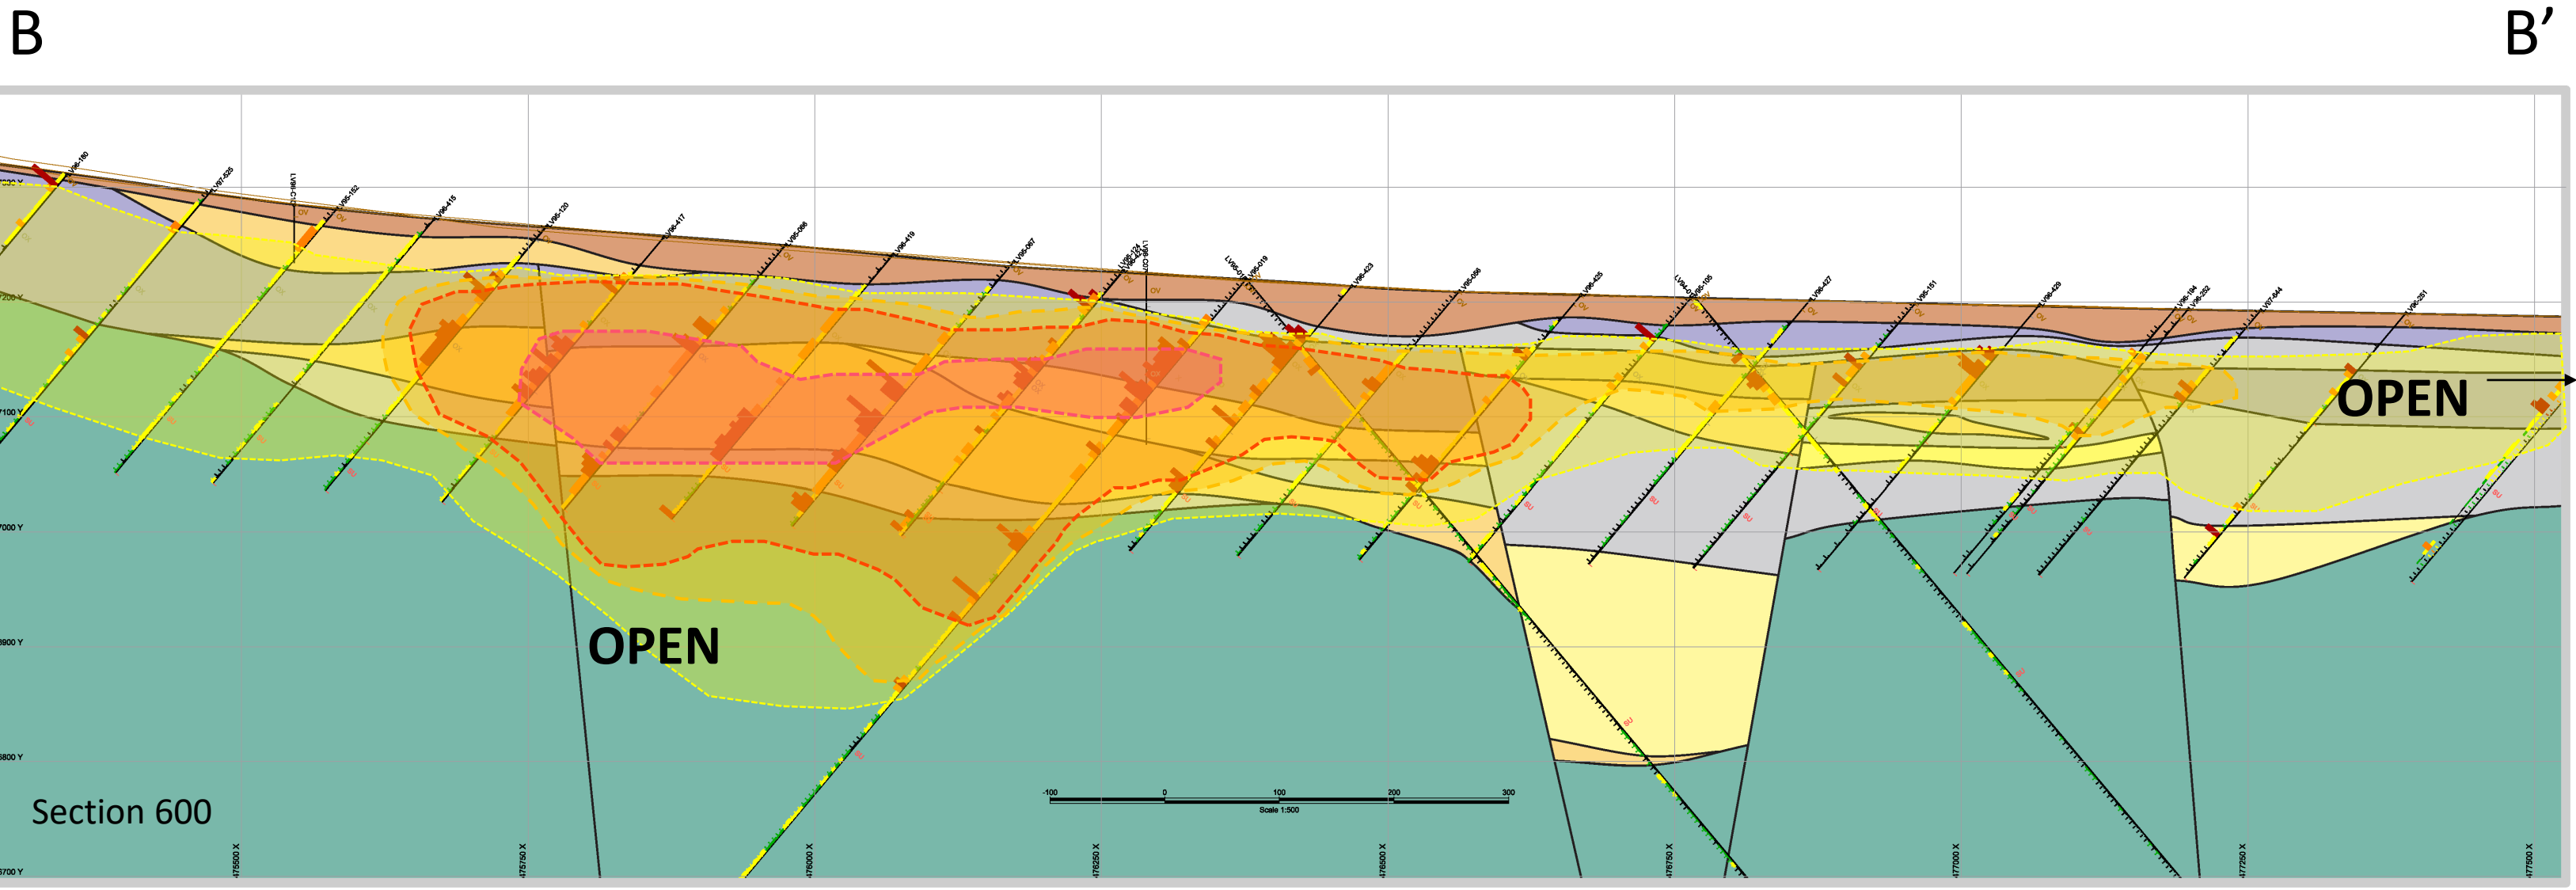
B

B'

OPEN

OPEN

Section 600

-100 0 100 200 300

Scale 1:500

475500 X

475750 X

476000 X

476250 X

476500 X

476750 X

477000 X

477250 X

477500 X

7200 Y

7100 Y

7000 Y

6900 Y

6800 Y

6700 Y

LV96-180

LV97-525

LV95-152

LV96-415

LV95-120

LV96-417

LV95-066

LV96-419

LV95-067

LV96-423

LV95-056

LV96-425

LV96-427

LV95-151

LV96-429

LV97-544

LV95-251

LV95-019

LV95-105

LV96-194

LV96-252

LV96-124

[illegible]

OV

SU